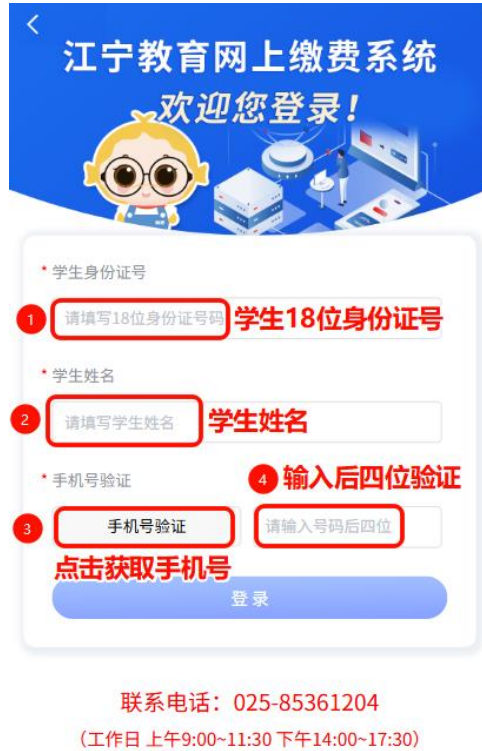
<
江宁教育网上缴费系统
欢迎您登录!

* 学生身份证号
1 请填写18位身份证号码 学生18位身份证号

* 学生姓名
2 请填写学生姓名 学生姓名

* 手机号验证
4 输入后四位验证
3 手机号验证 请输入号码后四位
点击获取手机号

登录

联系电话：025-85361204
(工作日 上午9:00~11:30 下午14:00~17:30)